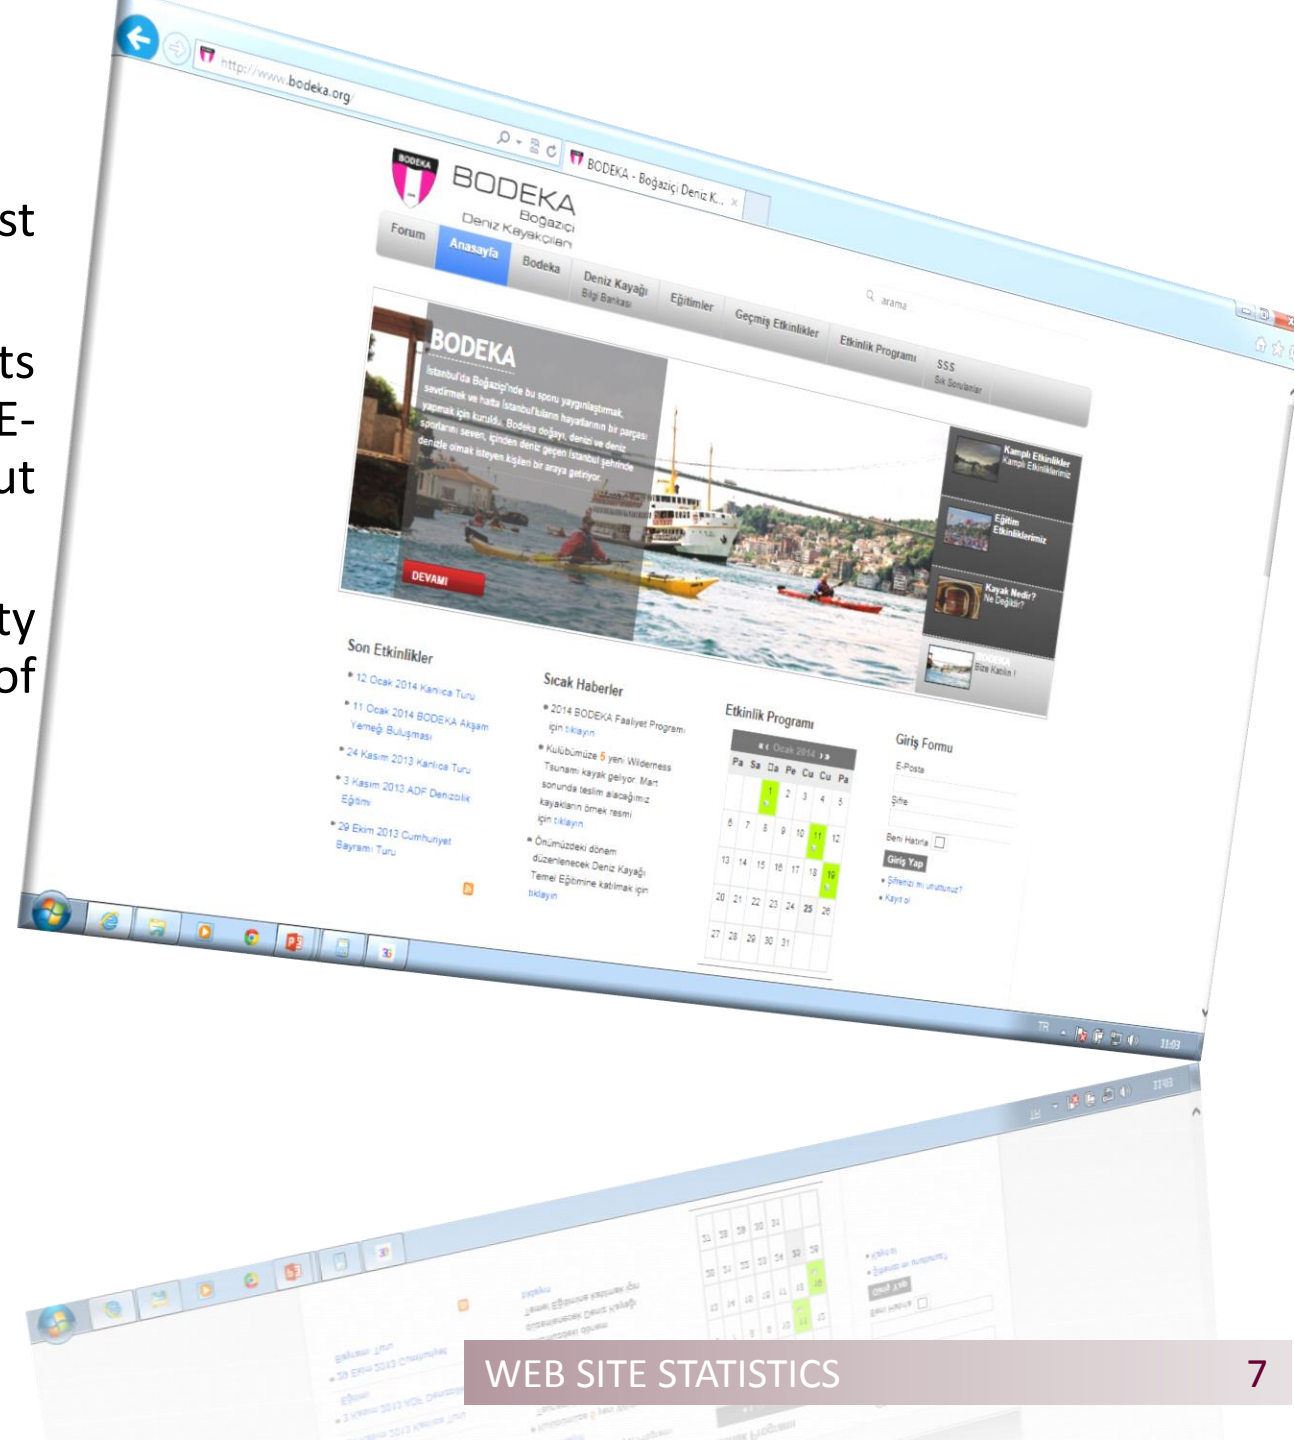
st

ts
E-
ut

ty
of

http://www.bodeka.org/

BODEKA - Boğaziçi Deniz K... ×

BODEKA
Boğaziçi
Deniz Kayakçıları

Forum
Anasayfa
Bodeka
Deniz Kayağı
Bilgi Bankası
Eğitimler
Geçmiş Etkinlikler
Etkinlik Programı
SSS
Sık Sorulanlar

arama

BODEKA
İstanbul'da Boğaziçi'nde bu sporu yaygınlaştırmak, sevdirmek ve hatta İstanbul'luların hayatlarının bir parçası yapmak için kuruldu. Bodeka doğayı, denizi ve deniz sporlarını seven, içinden deniz geçen İstanbul şehrinde denizle olmak isteyen kişileri bir araya getiriyor.

DEVAMI

Kamplı Etkinlikler
Kamplı Etkinliklerimiz
Eğitim
Etkinliklerimiz
Kayak Nedir?
Ne Değildir?
BODEKA
Bize Katılın!

Son Etkinlikler
• 12 Ocak 2014 Kanlıca Turu
• 11 Ocak 2014 BODEKA Akşam Yemeği Buluşması
• 24 Kasım 2013 Kanlıca Turu
• 3 Kasım 2013 ADF Denizolik Eğitimi
• 29 Ekim 2013 Cumhuriyet Bayramı Turu

Sıcak Haberler
• 2014 BODEKA Faaliyet Programı için tıklayın
• Kulübümüze 5 yeni Wilderness Tsunami kayak geliyor. Mart sonunda teslim alacağımız kayakların örnek resmi için tıklayın
• Önümüzdeki dönem düzenlenecek Deniz Kayağı Temel Eğitimine katılmak için tıklayın

Etkinlik Programı
Ocak 2014

| Pa | Sa | Ça | Pe | Cu | Cu | Pa |
|---|---|---|---|---|---|---|
| | | 1 | 2 | 3 | 4 | 5 |
| 6 | 7 | 8 | 9 | 10 | 11 | 12 |
| 13 | 14 | 15 | 16 | 17 | 18 | 19 |
| 20 | 21 | 22 | 23 | 24 | 25 | 26 |
| 27 | 28 | 29 | 30 | 31 | | |

Giriş Formu
E-Posta
Şifre
Beni Hatırla
Giriş Yap
• Şifrenizi mi unuttunuz?
• Kayıt ol

TR 11:03

WEB SITE STATISTICS
7